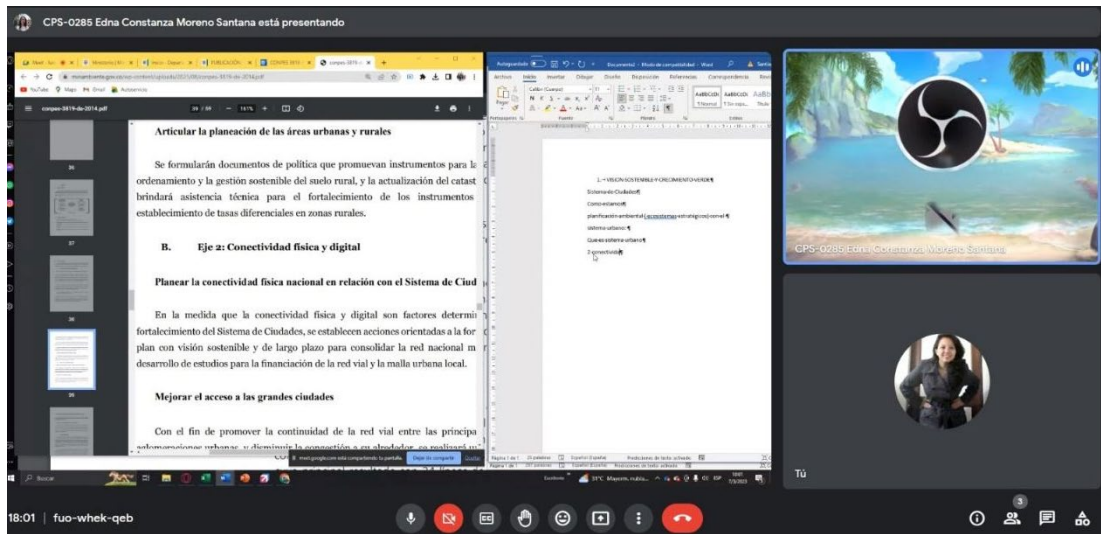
CPS-0285 Edna Constanza Moreno Santana está presentando

conpes-3819-de-2014.pdf

Articular la planeación de las áreas urbanas y rurales

Se formularán documentos de política que promuevan instrumentos para la ordenamiento y la gestión sostenible del suelo rural, y la actualización del catast brindará asistencia técnica para el fortalecimiento de los instrumentos establecimiento de tasas diferenciales en zonas rurales.

B. Eje 2: Conectividad física y digital

Planear la conectividad física nacional en relación con el Sistema de Ciud

En la medida que la conectividad física y digital son factores determi fortalecimiento del Sistema de Ciudades, se establecen acciones orientadas a la for plan con visión sostenible y de largo plazo para consolidar la red nacional m desarrollo de estudios para la financiación de la red vial y la malla urbana local.

Mejorar el acceso a las grandes ciudades

Con el fin de promover la continuidad de la red vial entre las principa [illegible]

Documento1 - Modo de compatibilidad - Word

1. VISION SOSTENIBLE Y CRECIMIENTO VERDE
Sistema de Ciudades
Como estamos
planificación ambiental (ecosistemas estratégicos) con el
sistema urbano
Que es sistema urbano
2 conectividad

meet.google.com está compartiendo tu pantalla. Dejar de compartir Ocultar

CPS-0285 Edna Constanza Moreno Santana

Tú

18:01 | fuo-whek-qeb

3